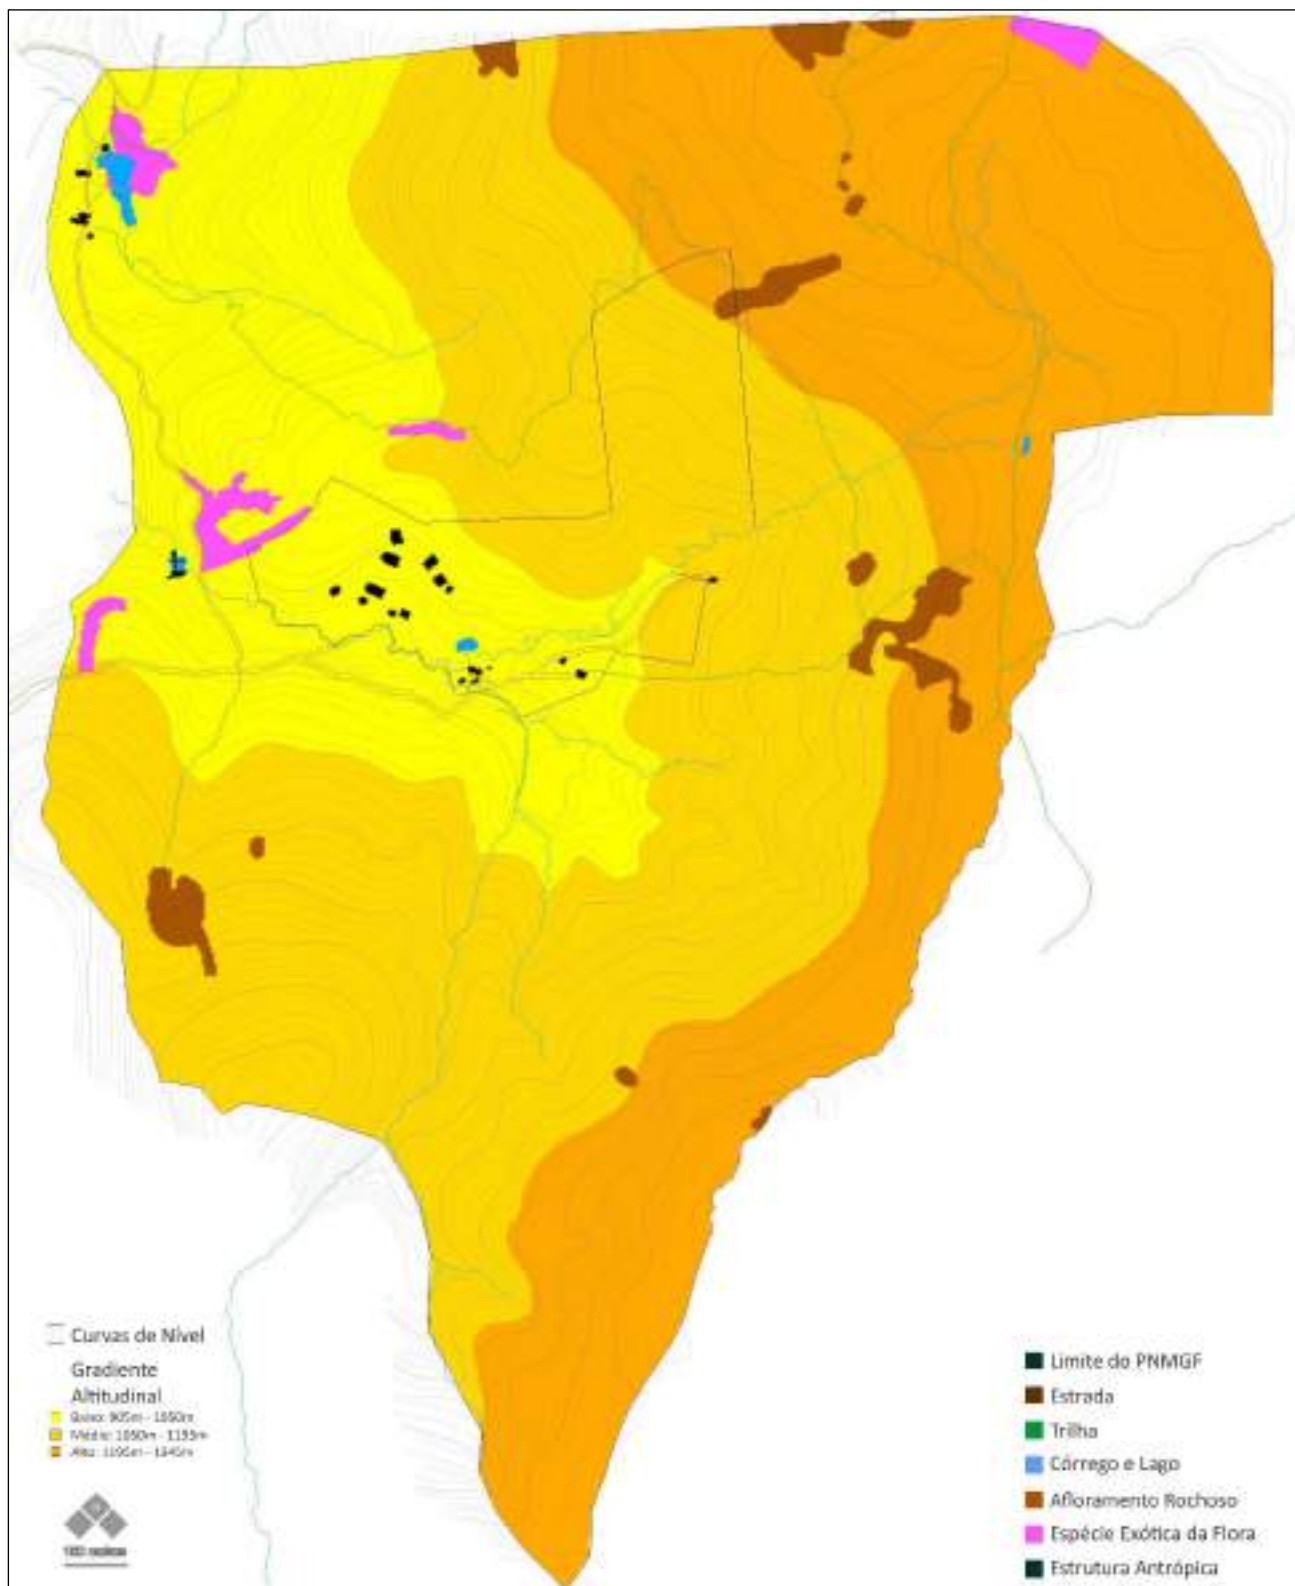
Curvas de Nível

Gradiente Altitudinal

Baixo: 905m - 1050m

Médio: 1050m - 1155m

Alto: 1100m - 1345m

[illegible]

Limite do PNMGF

Estrada

Trilha

Córrego e Lago

Afloramento Rochoso

Espécie Exótica da Flora

Estrutura Antrópica